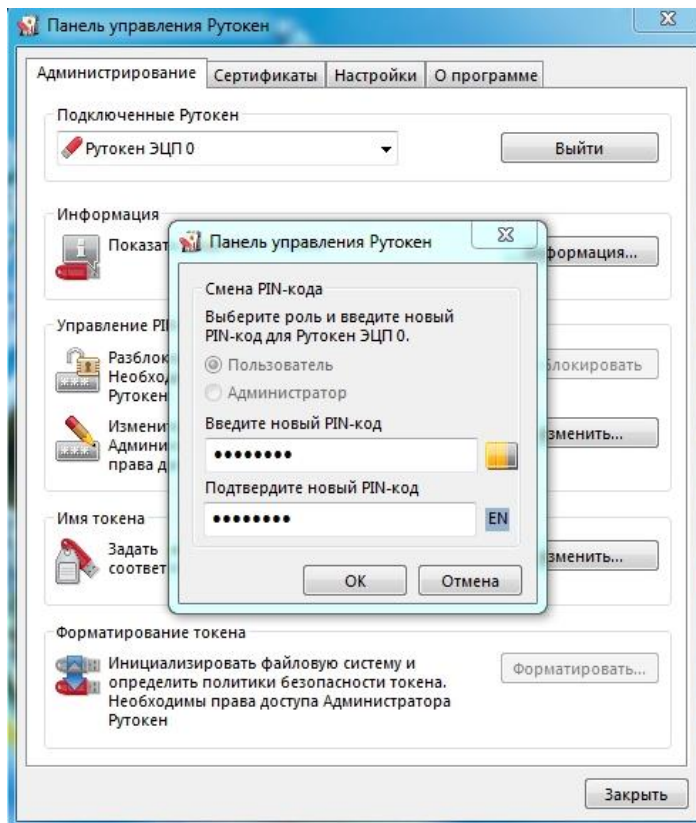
Панель управления Рутокен

Администрирование | Сертификаты | Настройки | О программе

Подключенные Рутокен

Рутокен ЭЦП 0

Выйти

Информация

Показат

формация...

Управление PI

Разблок
Необход
Рутокен

блокировать

Изменит
Админи
права д

зменить...

Имя токена

Задать
соответ

зменить...

Панель управления Рутокен

Смена PIN-кода

Выберите роль и введите новый PIN-код для Рутокен ЭЦП 0.

Пользователь

Администратор

Введите новый PIN-код

••••••••

Подтвердите новый PIN-код

••••••••

EN

OK

Отмена

Форматирование токена

Инициализировать файловую систему и определить политики безопасности токена. Необходимы права доступа Администратора Рутокен

Форматировать...

Закрыть